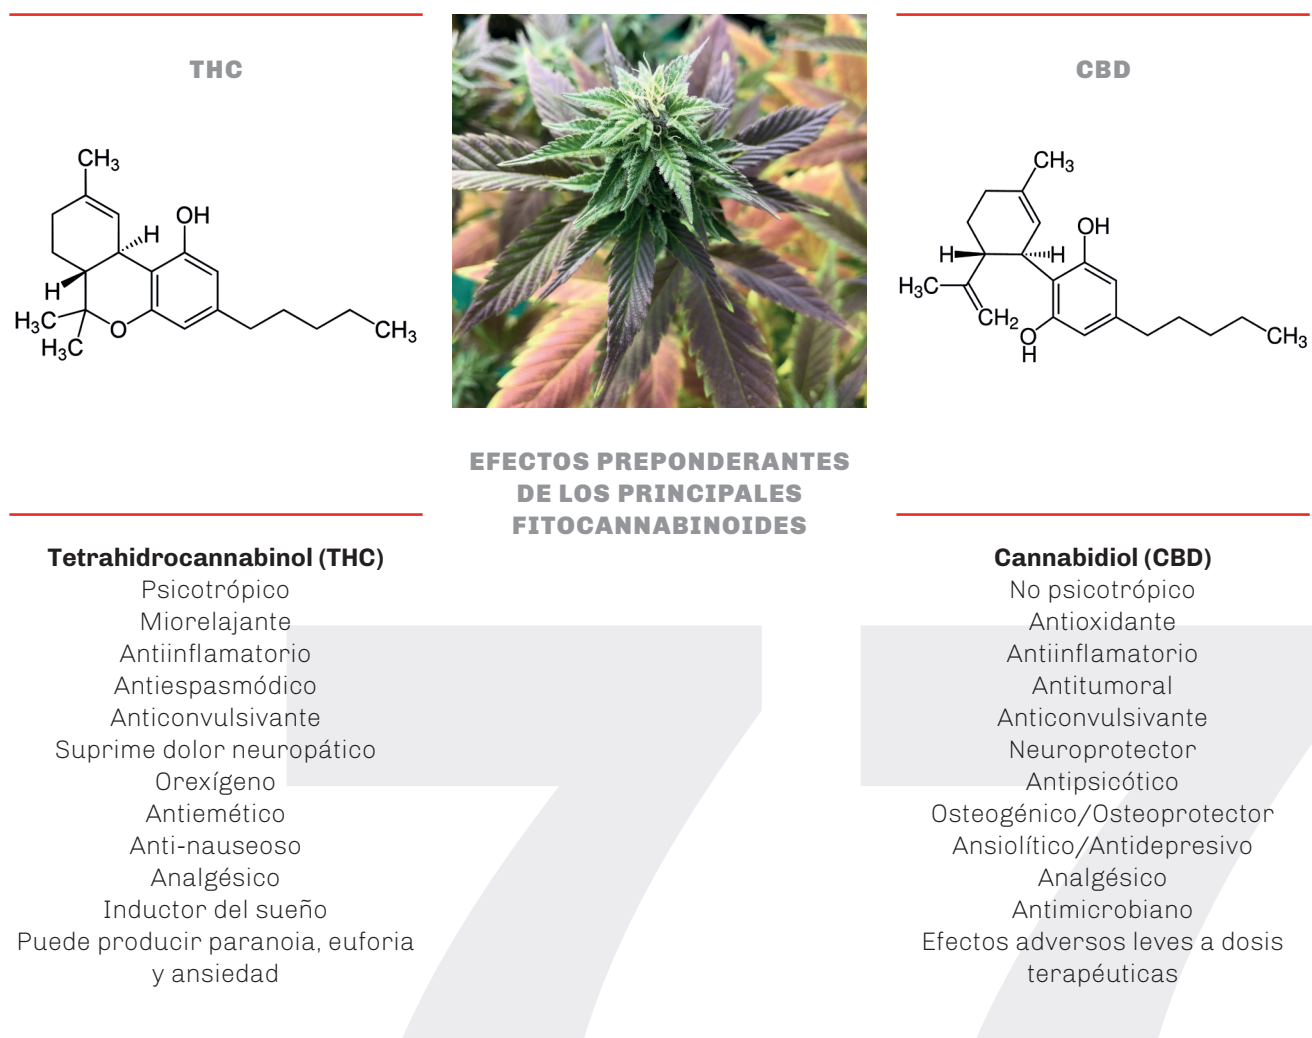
THC

$CH_3$ H OH H $H_3C$ $H_3C$ O $CH_3$

CBD

$CH_3$ OH H H $H_3C$ $CH_2$ O H $CH_3$

EFECTOS PREPONDERANTES DE LOS PRINCIPALES FITOCANNABINOIDES

**Tetrahidrocannabinol (THC)**
Psicotrópico
Miorelajante
Antiinflamatorio
Antiespasmódico
Anticonvulsivante
Suprime dolor neuropático
Orexígeno
Antiemético
Anti-nauseoso
Analgésico
Inductor del sueño
Puede producir paranoia, euforia y ansiedad

**Cannabidiol (CBD)**
No psicotrópico
Antioxidante
Antiinflamatorio
Antitumoral
Anticonvulsivante
Neuroprotector
Antipsicótico
Osteogénico/Osteoprotector
Ansiolítico/Antidepresivo
Analgésico
Antimicrobiano
Efectos adversos leves a dosis terapéuticas